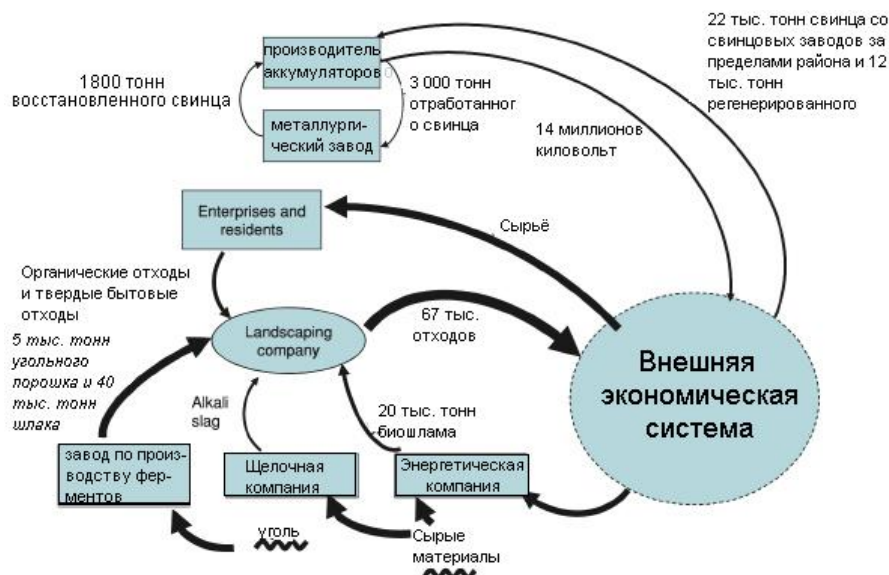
22 тыс. тонн свинца со свинцовых заводов за пределами района и 12 тыс. тонн регенерированного

производитель аккумуляторов

1800 тонн восстановленного свинца

3 000 тонн отработанного свинца

металлургический завод

14 миллионов киловольт

Enterprises and residents

Сырьё

Органические отходы и твердые бытовые отходы

Landscaping company

67 тыс. отходов

5 тыс. тонн угольного порошка и 40 тыс. тонн шлака

Внешняя экономическая система

Alkali slag

20 тыс. тонн биошлама

завод по производству ферментов

Щелочная компания

Энергетическая компания

уголь

Сырые материалы